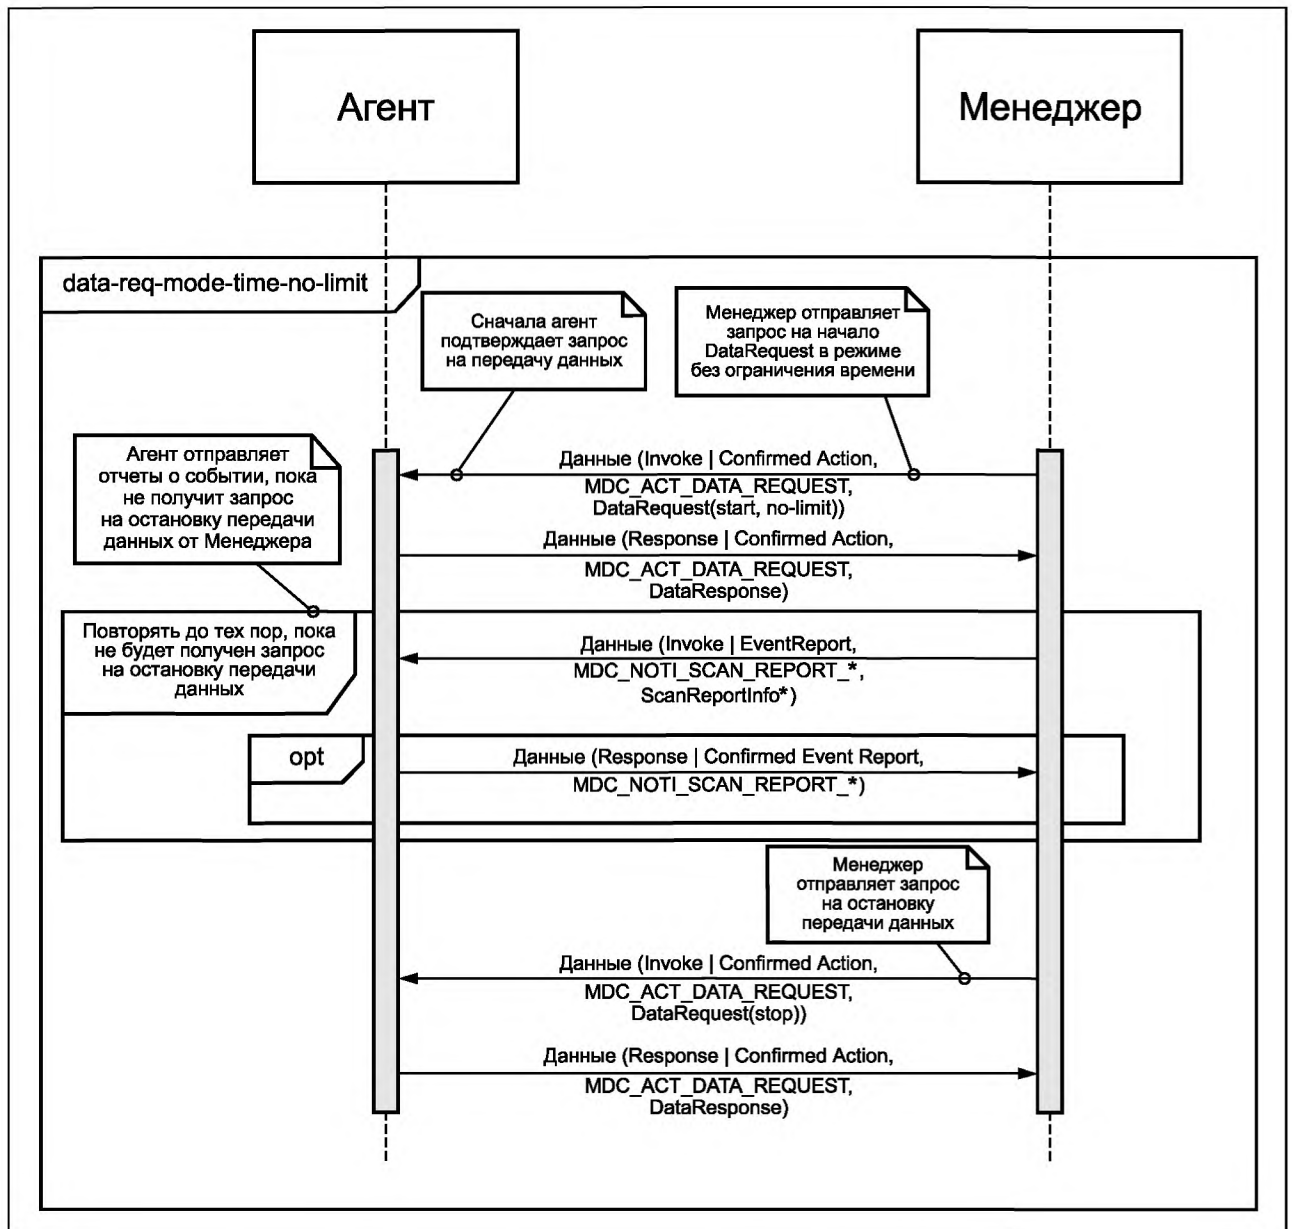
Агент

Менеджер

data-req-mode-time-no-limit

Сначала агент подтверждает запрос на передачу данных

Менеджер отправляет запрос на начало DataRequest в режиме без ограничения времени

Агент отправляет отчеты о событии, пока не получит запрос на остановку передачи данных от Менеджера

Данные (Invoke | Confirmed Action, MDC_ACT_DATA_REQUEST, DataRequest(start, no-limit))

Данные (Response | Confirmed Action, MDC_ACT_DATA_REQUEST, DataResponse)

Повторять до тех пор, пока не будет получен запрос на остановку передачи данных

Данные (Invoke | EventReport, MDC_NOTI_SCAN_REPORT_*, ScanReportInfo*)

opt

Данные (Response | Confirmed Event Report, MDC_NOTI_SCAN_REPORT_*)

Менеджер отправляет запрос на остановку передачи данных

Данные (Invoke | Confirmed Action, MDC_ACT_DATA_REQUEST, DataRequest(stop))

Данные (Response | Confirmed Action, MDC_ACT_DATA_REQUEST, DataResponse)